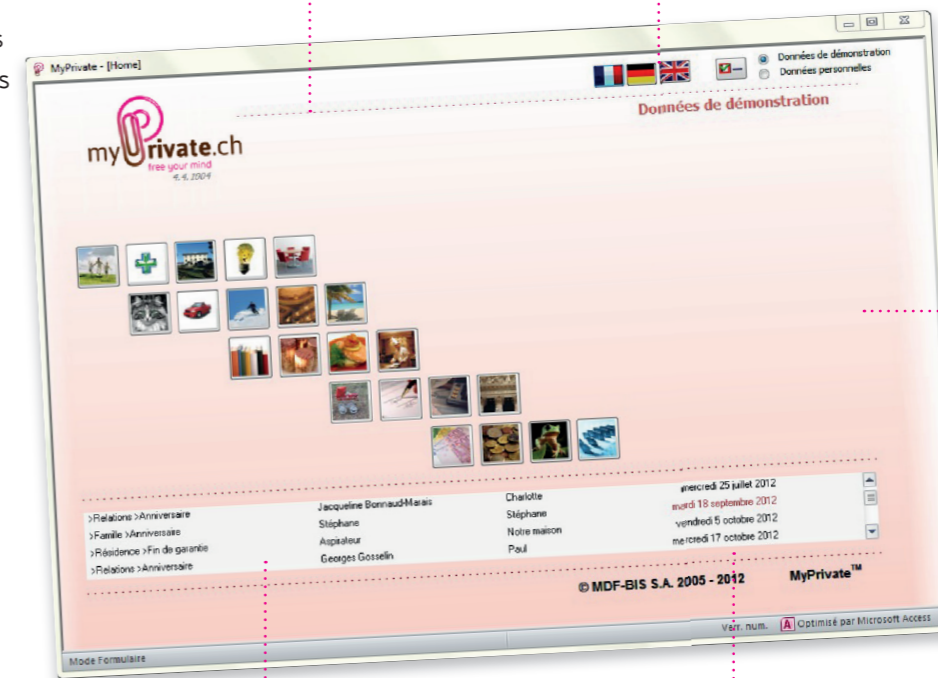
MyPrivate - [Home]

Données de démonstration
Données personnelles

Données de démonstration

myPrivate.ch
free your mind
4.4.2004

| | | | |
|---|---|---|---|
| >Relations >Anniversaire | Jacqueline Bonnaud-Marais | Charlotte | mercredi 25 juillet 2012 |
| >Famille >Anniversaire | Stéphane | Stéphane | mardi 18 septembre 2012 |
| >Résidence >Fin de garantie | Aspirateur | Notre maison | vendredi 5 octobre 2012 |
| >Relations >Anniversaire | Georges Gosselin | Paul | mercredi 17 octobre 2012 |

© MDF-BIS S.A. 2005 - 2012

MyPrivate™

Mode Formulaire

Verr. num.

Optimisé par Microsoft Access